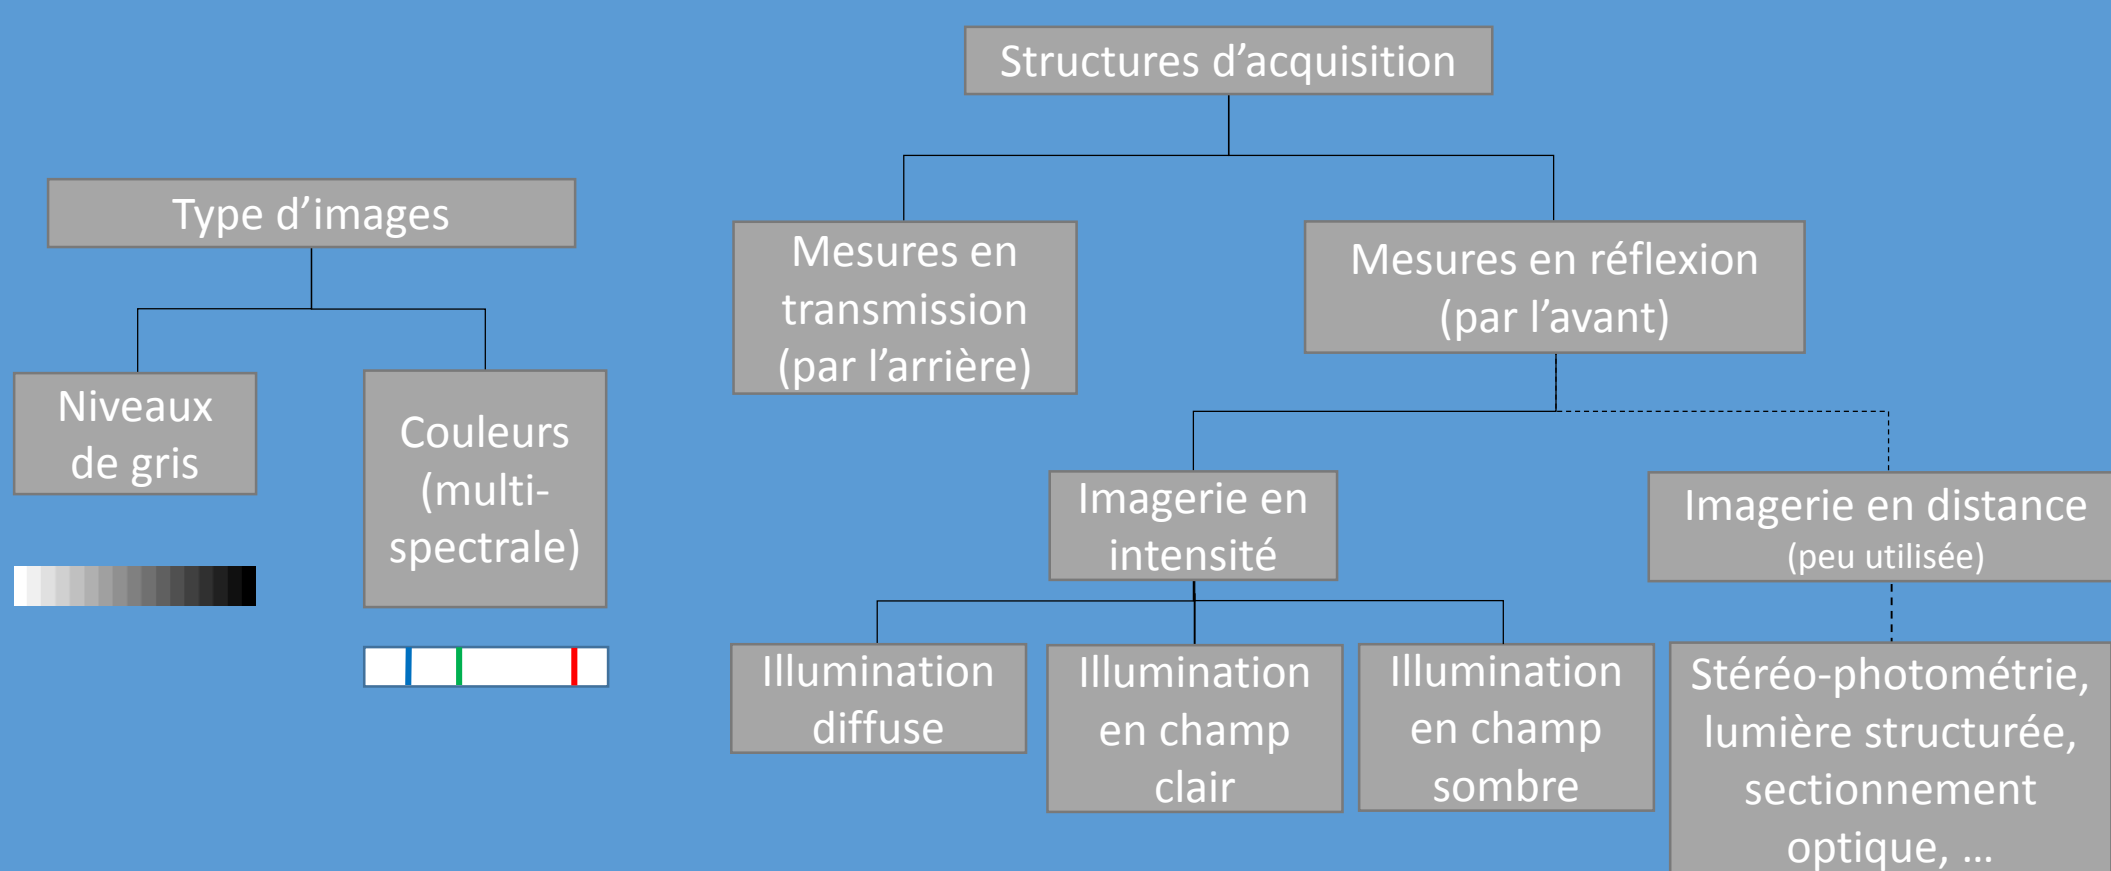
Type d’images

Niveaux de gris

Couleurs (multi-spectrale)

Structures d’acquisition

Mesures en transmission (par l’arrière)

Mesures en réflexion (par l’avant)

Imagerie en intensité

Imagerie en distance (peu utilisée)

Illumination diffuse

Illumination en champ clair

Illumination en champ sombre

Stéréo-photométrie, lumière structurée, sectionnement optique, …